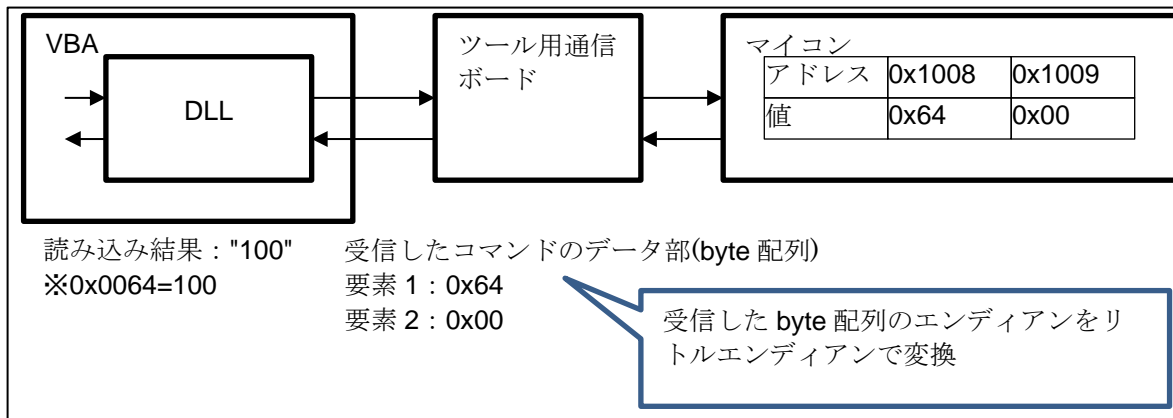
VBA

DLL

ツール用通信ボード

マイコン

| アドレス | 0x1008 | 0x1009 |
|---|---|---|
| 値 | 0x64 | 0x00 |

読み込み結果："100"
※0x0064=100

受信したコマンドのデータ部(byte 配列)
要素 1：0x64
要素 2：0x00

受信した byte 配列のエンディアンをリトルエンディアンで変換